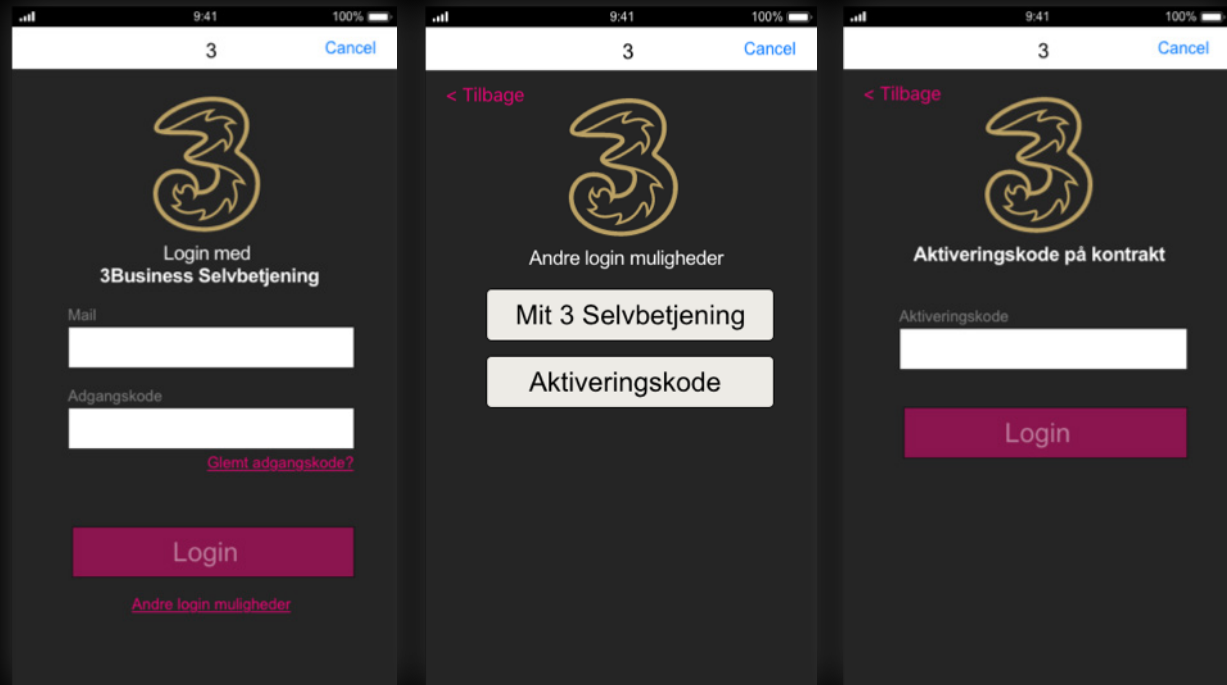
9:41 100%

3 Cancel

Login med
3Business Selvbetjening

Mail

Adgangskode

Glemt adgangskode?

Login

Andre login muligheder

9:41 100%

3 Cancel

< Tilbage

Andre login muligheder

Mit 3 Selvbetjening

Aktiveringskode

9:41 100%

3 Cancel

< Tilbage

Aktiveringskode på kontrakt

Aktiveringskode

Login